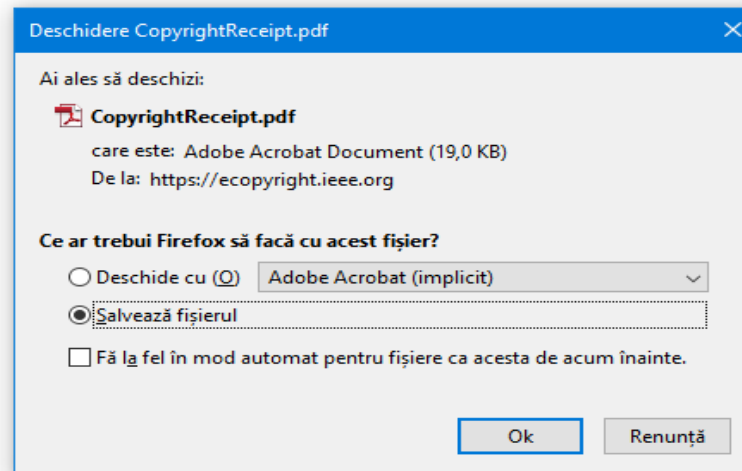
Deschidere CopyrightReceipt.pdf

Ai ales să deschizi:

CopyrightReceipt.pdf

care este: Adobe Acrobat Document (19,0 KB)

De la: https://ecopyright.ieee.org

Ce ar trebui Firefox să facă cu acest fișier?

Deschide cu (O) Adobe Acrobat (implicit)

Salvează fișierul

Fă la fel în mod automat pentru fișiere ca acesta de acum înainte.

Ok

Renunță